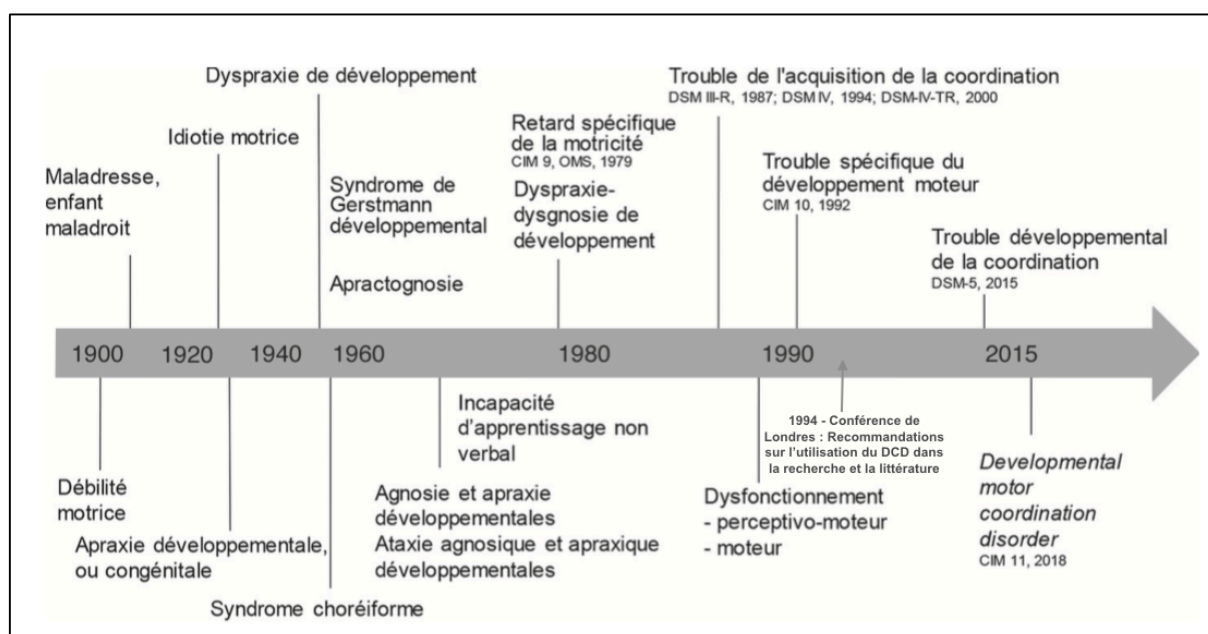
Dyspraxie de développement

Trouble de l'acquisition de la coordination
DSM III-R, 1987; DSM IV, 1994; DSM-IV-TR, 2000

Idiotie motrice

Retard spécifique de la motricité
CIM 9, OMS, 1979

Maladresse, enfant maladroit

Syndrome de Gerstmann développemental

Dyspraxie-dysgnosie de développement

Trouble spécifique du développement moteur
CIM 10, 1992

Apractognosie

Trouble développemental de la coordination
DSM-5, 2015

1900 1920 1940 1960 1980 1990 2015

Incapacité d'apprentissage non verbal

1994 - Conférence de Londres : Recommandations sur l'utilisation du DCD dans la recherche et la littérature

Débilité motrice

Agnosie et apraxie développementales
Ataxie agnosique et apraxique développementales

Dysfonctionnement
- perceptivo-moteur
- moteur

Developmental motor coordination disorder
CIM 11, 2018

Apraxie développementale, ou congénitale

Syndrome choréiforme